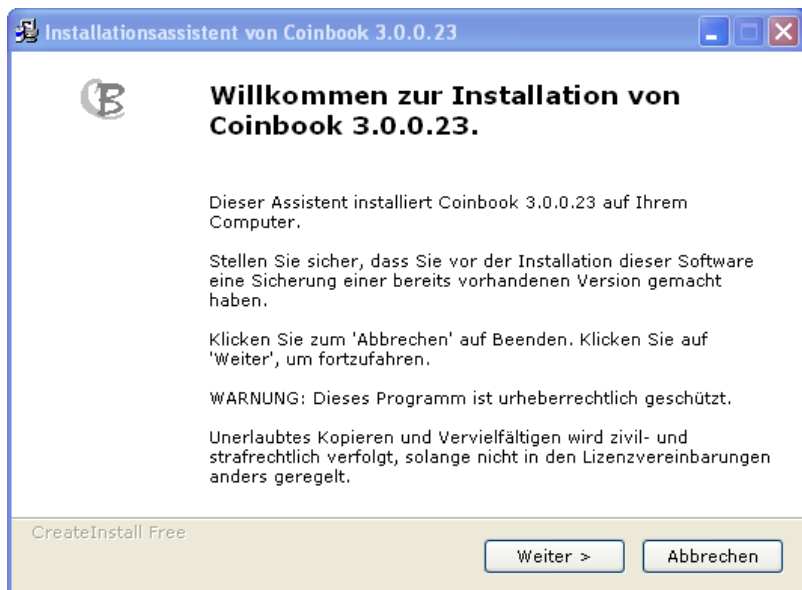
Installationsassistent von Coinbook 3.0.0.23

CB

Willkommen zur Installation von Coinbook 3.0.0.23.

Dieser Assistent installiert Coinbook 3.0.0.23 auf Ihrem Computer.

Stellen Sie sicher, dass Sie vor der Installation dieser Software eine Sicherung einer bereits vorhandenen Version gemacht haben.

Klicken Sie zum 'Abbrechen' auf Beenden. Klicken Sie auf 'Weiter', um fortzufahren.

WARNUNG: Dieses Programm ist urheberrechtlich geschützt.

Unerlaubtes Kopieren und Vervielfältigen wird zivil- und strafrechtlich verfolgt, solange nicht in den Lizenzvereinbarungen anders geregelt.

CreateInstall Free

Weiter >

Abbrechen